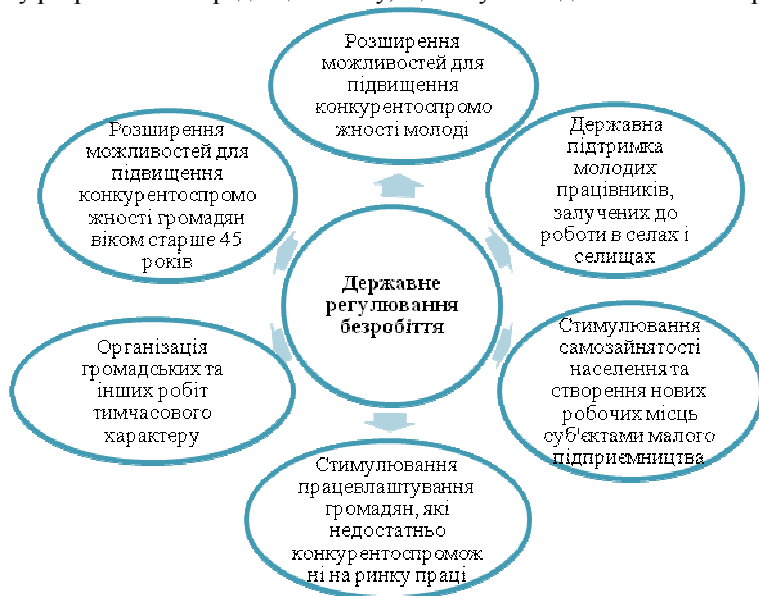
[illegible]

Розширення можливостей для підвищення конкурентоспромо жності молоді

Державна підтримка молодих працівників, залучених до роботи в селах і селищах

Стимулювання самозайнятості населення та створення нових робочих місць суб'єктами малого підприємництва

Стимулювання працевлаштування громадян, які недостатньо конкурентоспромож ні на ринку праці

Організація громадських та інших робіт тимчасового характеру

Розширення можливостей для підвищення конкурентоспромо жності громадян віком старше 45 років

Державне регулювання безробіття